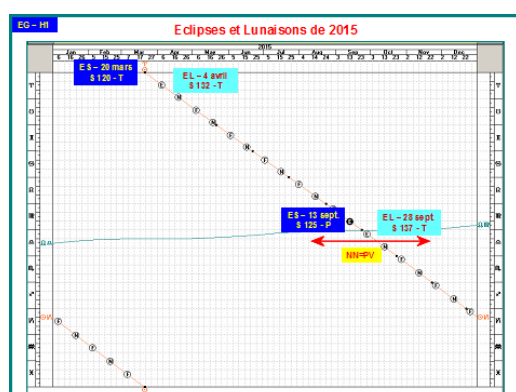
EG – H1

Eclipses et Lunaisons de 2015

2015

Jan Feb Mar Apr May Jun Jul Aug Sep Oct Nov Dec

E S – 20 mars
S 120 - T

E L – 4 avril
S 132 - T

ES – 13 sept.
S 125 - P

E L – 28 sept.
S 137 - T

NN=PV